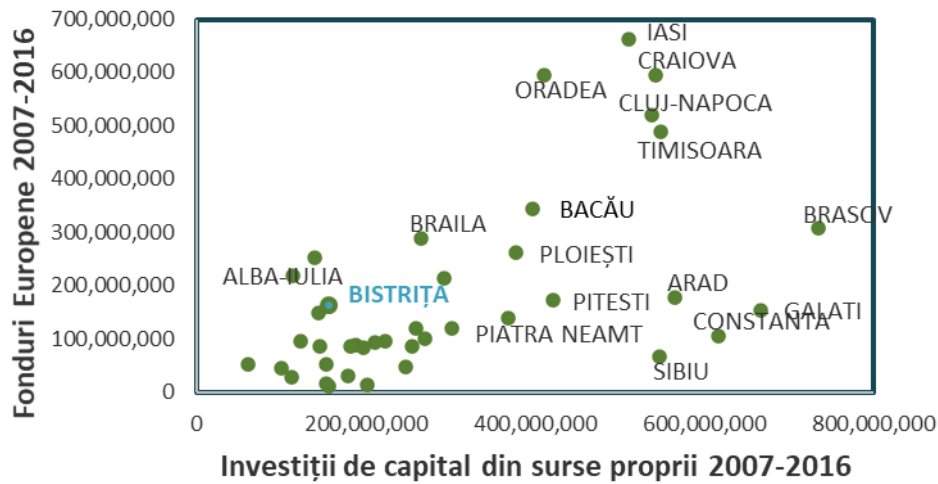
Fonduri Europene 2007-2016

700,000,000
600,000,000
500,000,000
400,000,000
300,000,000
200,000,000
100,000,000
0

IASI
CRAIOVA
ORADEA
CLUJ-NAPOCA
TIMISOARA
BRAILA
BACĂU
BRASOV
PLOIEȘTI
ALBA-IULIA
BISTRIȚA
ARAD
PITESTI
GALATI
CONSTANTA
PIATRA NEAMT
SIBIU

0
200,000,000
400,000,000
600,000,000
800,000,000

Investiții de capital din surse proprii 2007-2016